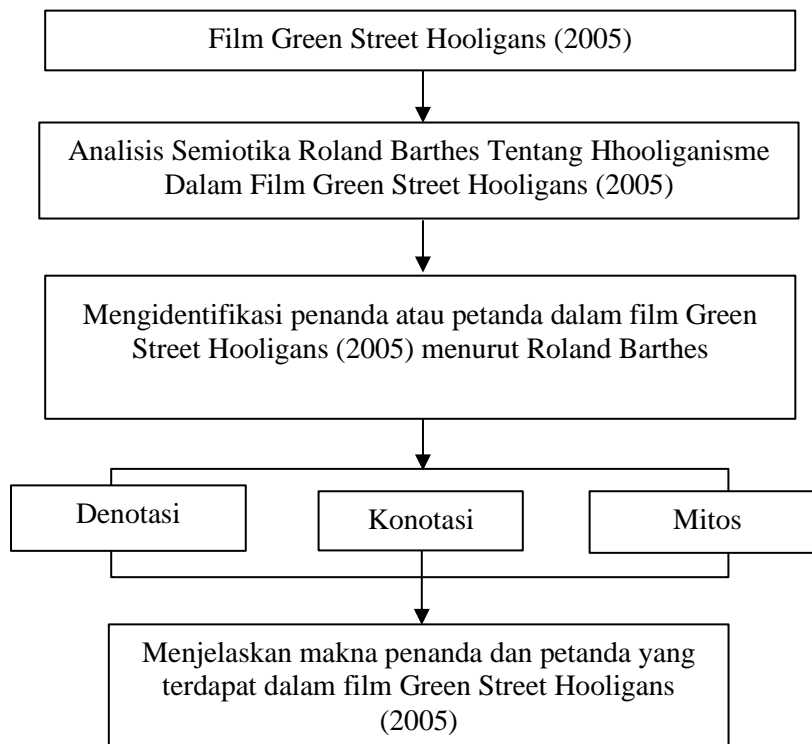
Film Green Street Hooligans (2005)

Analisis Semiotika Roland Barthes Tentang Hhooliganisme Dalam Film Green Street Hooligans (2005)

Mengidentifikasi penanda atau petanda dalam film Green Street Hooligans (2005) menurut Roland Barthes

Denotasi

Konotasi

Mitos

Menjelaskan makna penanda dan petanda yang terdapat dalam film Green Street Hooligans (2005)